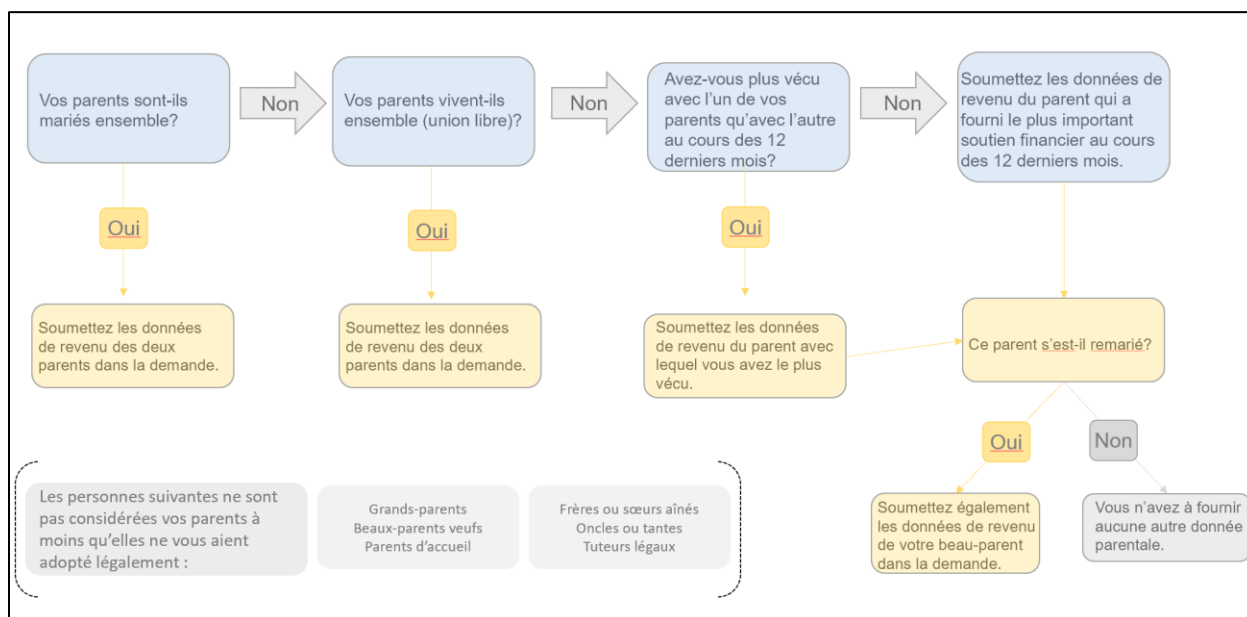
Vos parents sont-ils mariés ensemble?

Non

Vos parents vivent-ils ensemble (union libre)?

Non

Avez-vous plus vécu avec l'un de vos parents qu'avec l'autre au cours des 12 derniers mois?

Non

Soumettez les données de revenu du parent qui a fourni le plus important soutien financier au cours des 12 derniers mois.

Oui

Soumettez les données de revenu des deux parents dans la demande.

Oui

Soumettez les données de revenu des deux parents dans la demande.

Oui

Soumettez les données de revenu du parent avec lequel vous avez le plus vécu.

Ce parent s'est-il remarié?

Oui

Non

Soumettez également les données de revenu de votre beau-parent dans la demande.

Vous n'avez à fournir aucune autre donnée parentale.

Les personnes suivantes ne sont pas considérées vos parents à moins qu'elles ne vous aient adopté légalement :

Grands-parents
Beaux-parents veufs
Parents d'accueil

Frères ou sœurs aînés
Oncles ou tantes
Tuteurs légaux